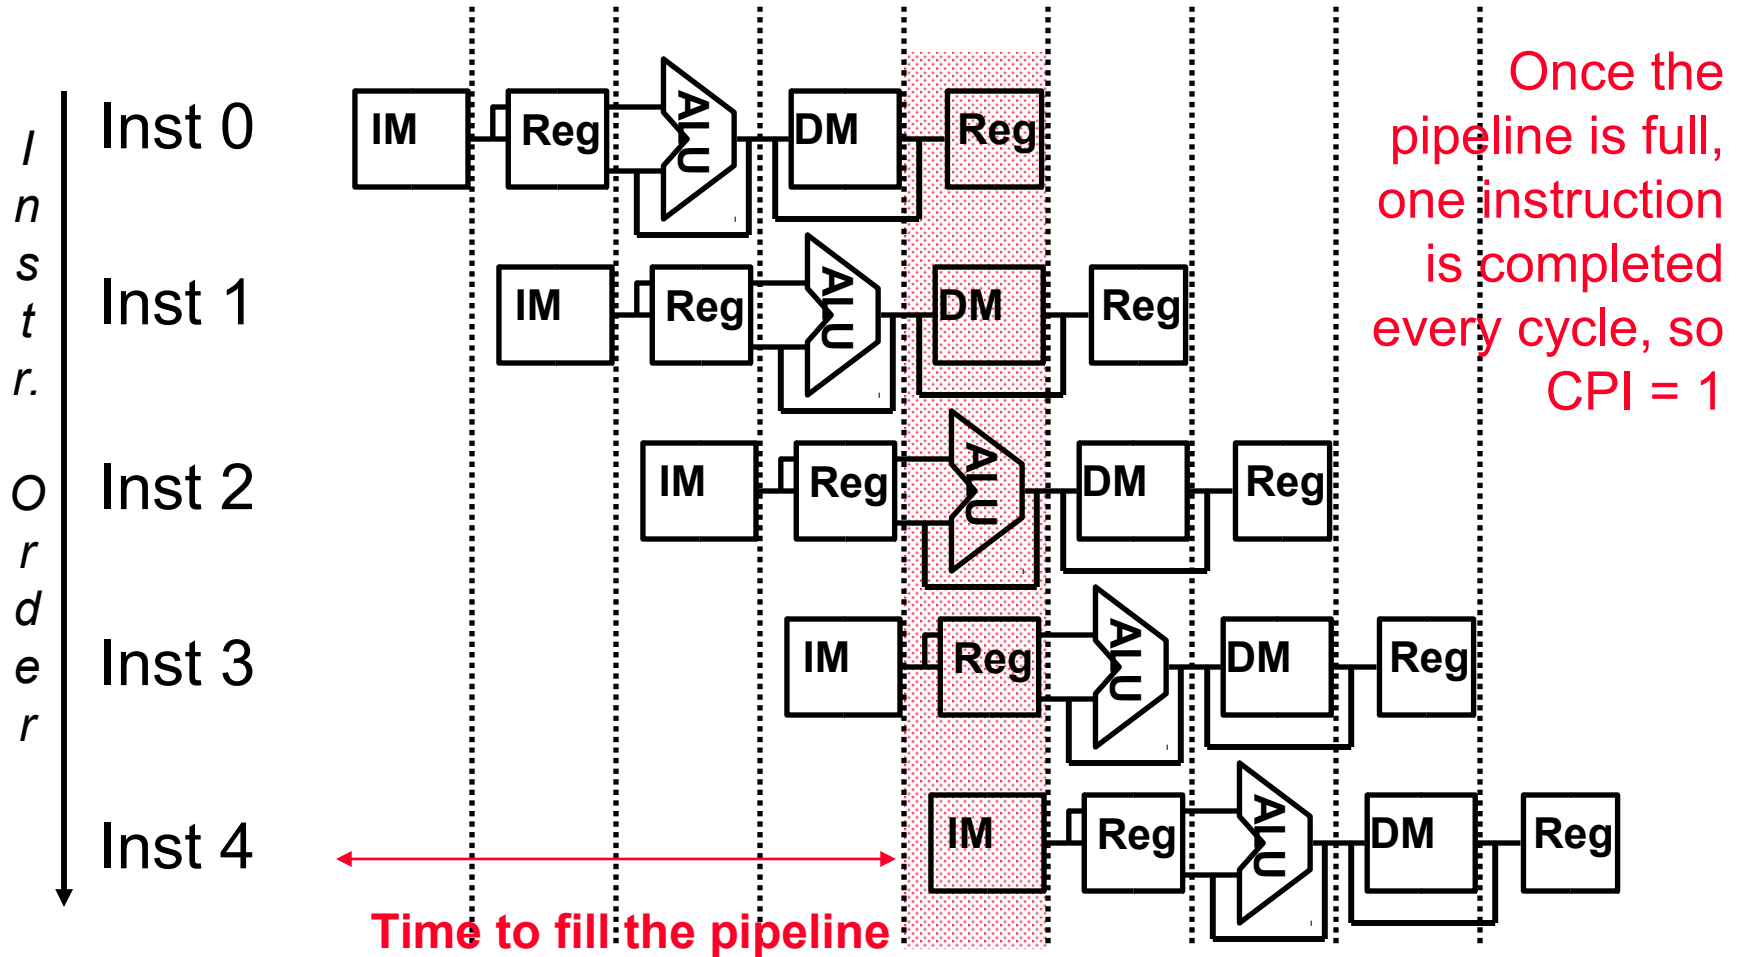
Instr. Order

Inst 0 IM Reg ALU DM Reg

Inst 1 IM Reg ALU DM Reg

Inst 2 IM Reg ALU DM Reg

Inst 3 IM Reg ALU DM Reg

Inst 4 IM Reg ALU DM Reg

Time to fill the pipeline

Once the pipeline is full, one instruction is completed every cycle, so CPI = 1